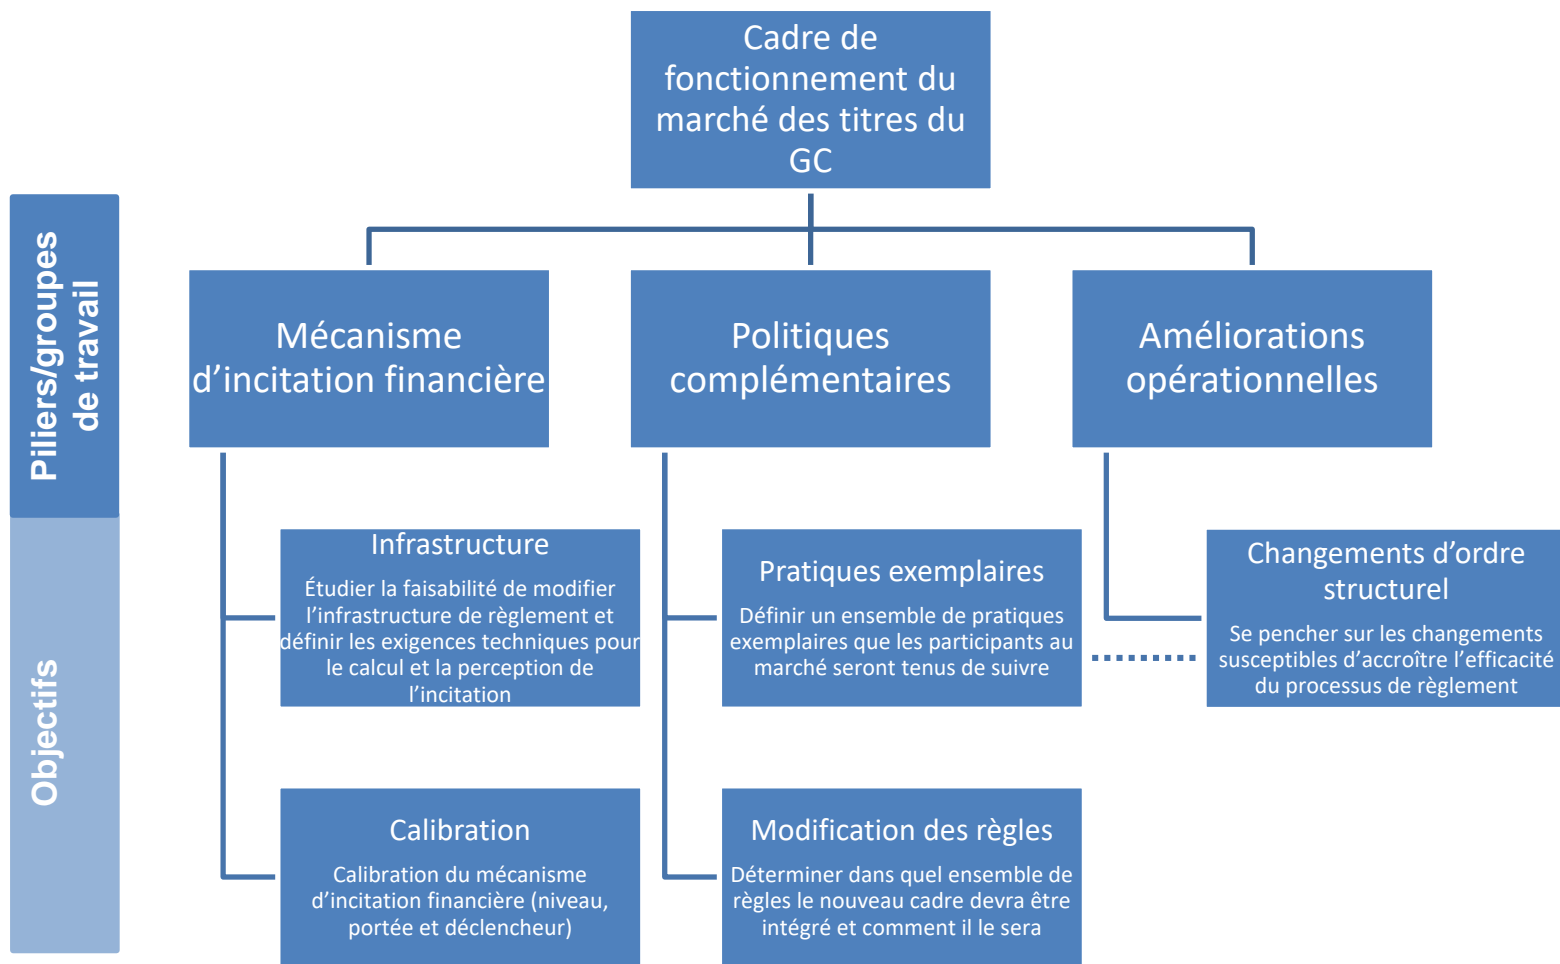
Cadre de fonctionnement du marché des titres du GC

Piliers/groupes de travail

Mécanisme d’incitation financière

Politiques complémentaires

Améliorations opérationnelles

Objectifs

Infrastructure

Étudier la faisabilité de modifier l’infrastructure de règlement et définir les exigences techniques pour le calcul et la perception de l’incitation

Pratiques exemplaires

Définir un ensemble de pratiques exemplaires que les participants au marché seront tenus de suivre

Changements d’ordre structurel

Se pencher sur les changements susceptibles d’accroître l’efficacité du processus de règlement

Calibration

Calibration du mécanisme d’incitation financière (niveau, portée et déclencheur)

Modification des règles

Déterminer dans quel ensemble de règles le nouveau cadre devra être intégré et comment il le sera